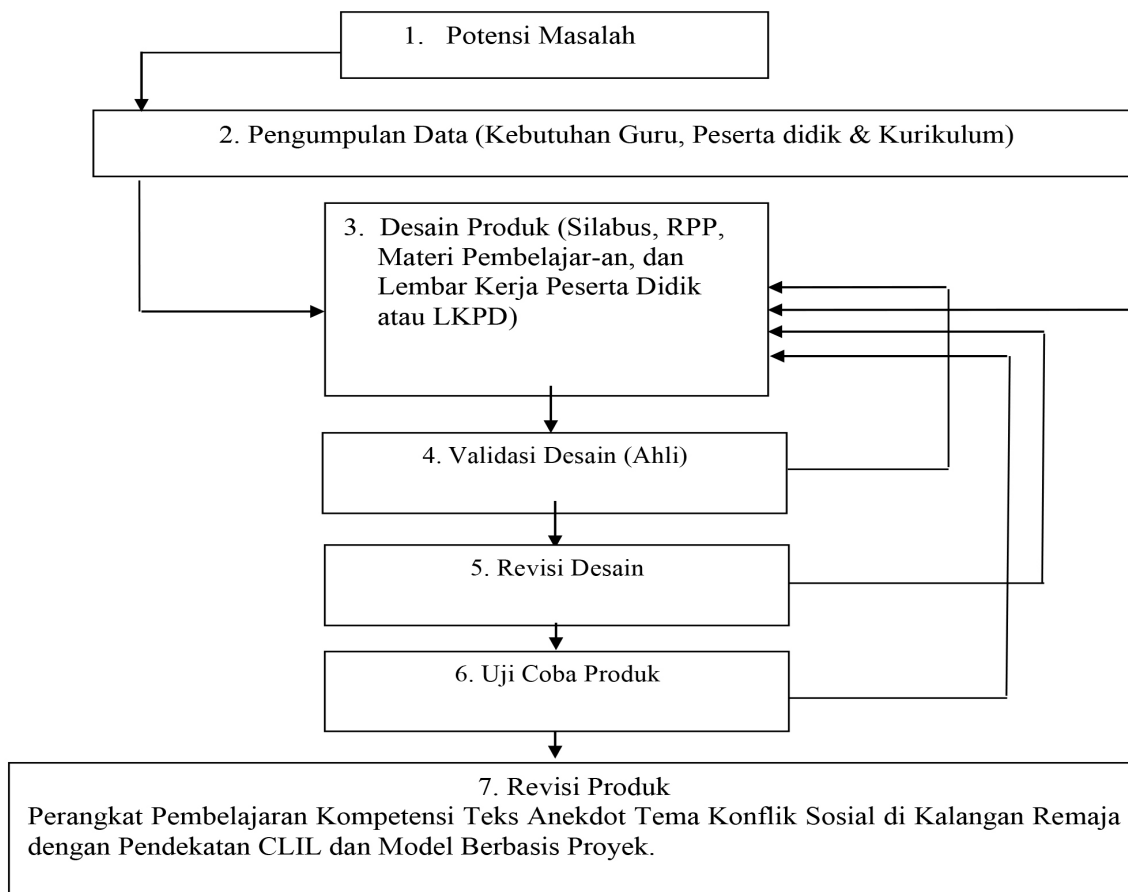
1. Potensi Masalah

2. Pengumpulan Data (Kebutuhan Guru, Peserta didik & Kurikulum)

3. Desain Produk (Silabus, RPP, Materi Pembelajar-an, dan Lembar Kerja Peserta Didik atau LKPD)

4. Validasi Desain (Ahli)

5. Revisi Desain

6. Uji Coba Produk

7. Revisi Produk
Perangkat Pembelajaran Kompetensi Teks Anekdot Tema Konflik Sosial di Kalangan Remaja dengan Pendekatan CLIL dan Model Berbasis Proyek.